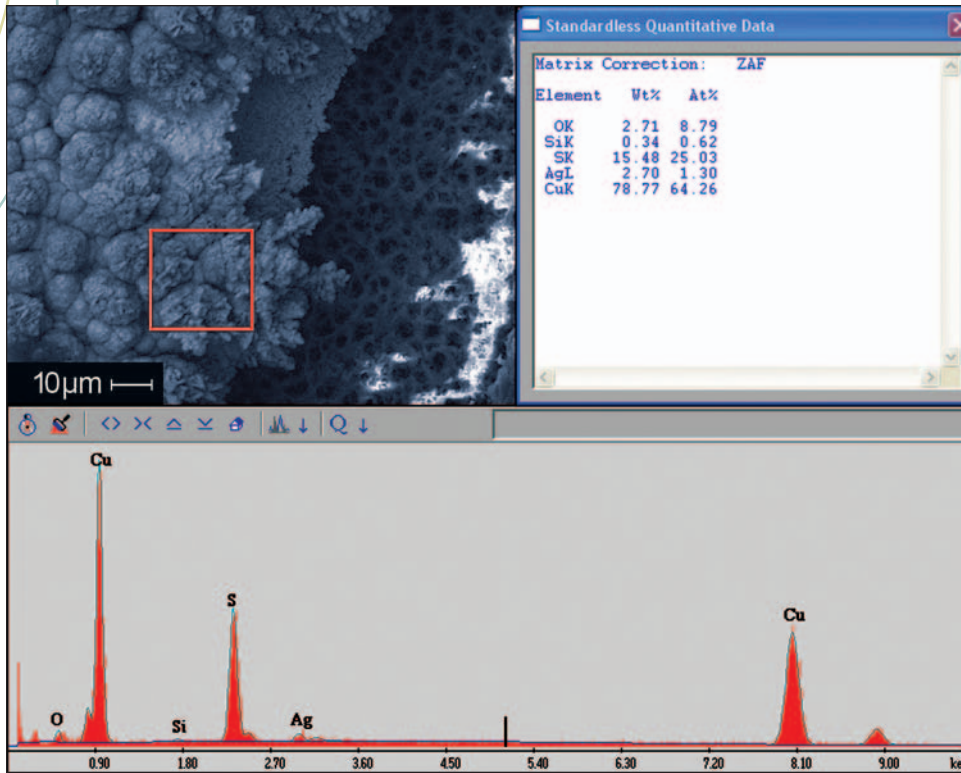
10μm

Standardless Quantitative Data

Matrix Correction: ZAF

| Element | Wt% | At% |
|---|---|---|
| OK | 2.71 | 8.79 |
| SiK | 0.34 | 0.62 |
| SK | 15.48 | 25.03 |
| AgL | 2.70 | 1.30 |
| CuK | 78.77 | 64.26 |

Cu

S

Cu

O

Si

Ag

0.90 1.80 2.70 3.60 4.50 5.40 6.30 7.20 8.10 9.00 ke